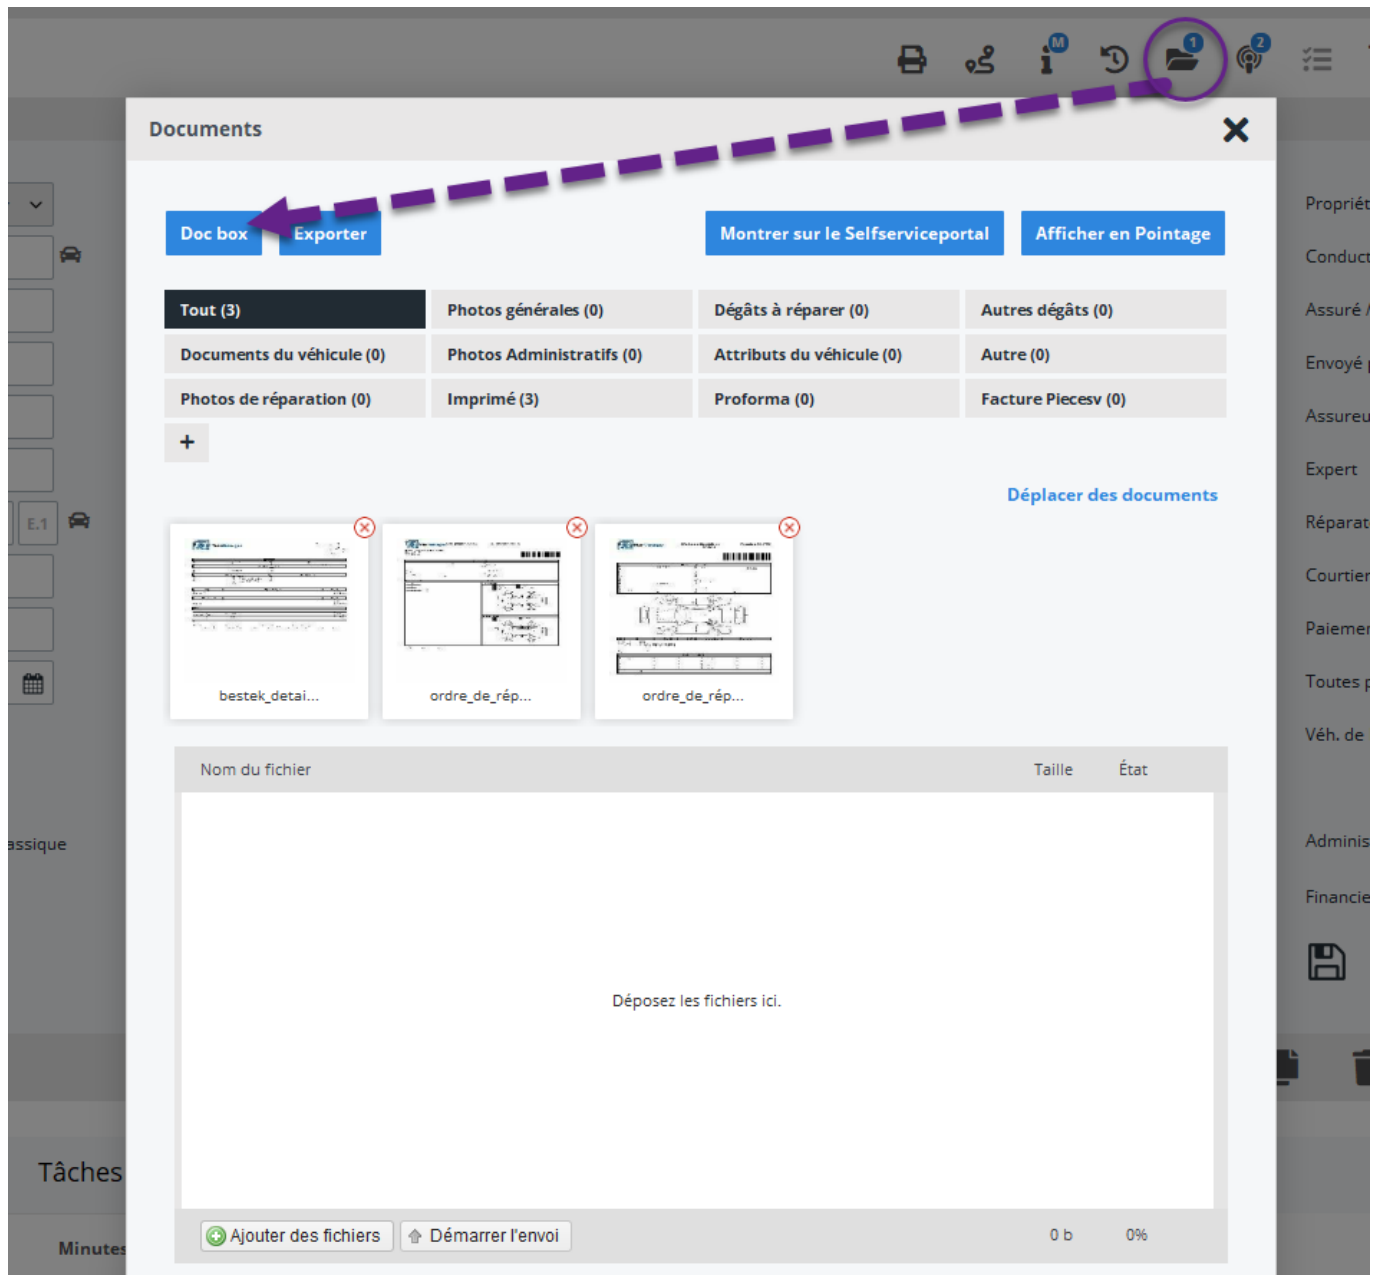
M 1 2

Documents

Doc box Exporter

Montrer sur le Selfserviceportal

Afficher en Pointage

| Tout (3) | Photos générales (0) | Dégâts à réparer (0) | Autres dégâts (0) |
|---|---|---|---|
| Documents du véhicule (0) | Photos Administratifs (0) | Attributs du véhicule (0) | Autre (0) |
| Photos de réparation (0) | Imprimé (3) | Proforma (0) | Facture Piecesv (0) |

+

Déplacer des documents

bestek_detai...

ordre_de_rép...

ordre_de_rép...

| Nom du fichier | Taille | État |
|---|---|---|

Déposez les fichiers ici.

Ajouter des fichiers

Démarrer l'envoi

0 b 0%

E.1

assique

Tâches

Minutes

Propriét

Conduct

Assuré

Envoyé

Assureu

Expert

Réparat

Courtier

Paiemer

Toutes

Véh. de

Adminis

Financie